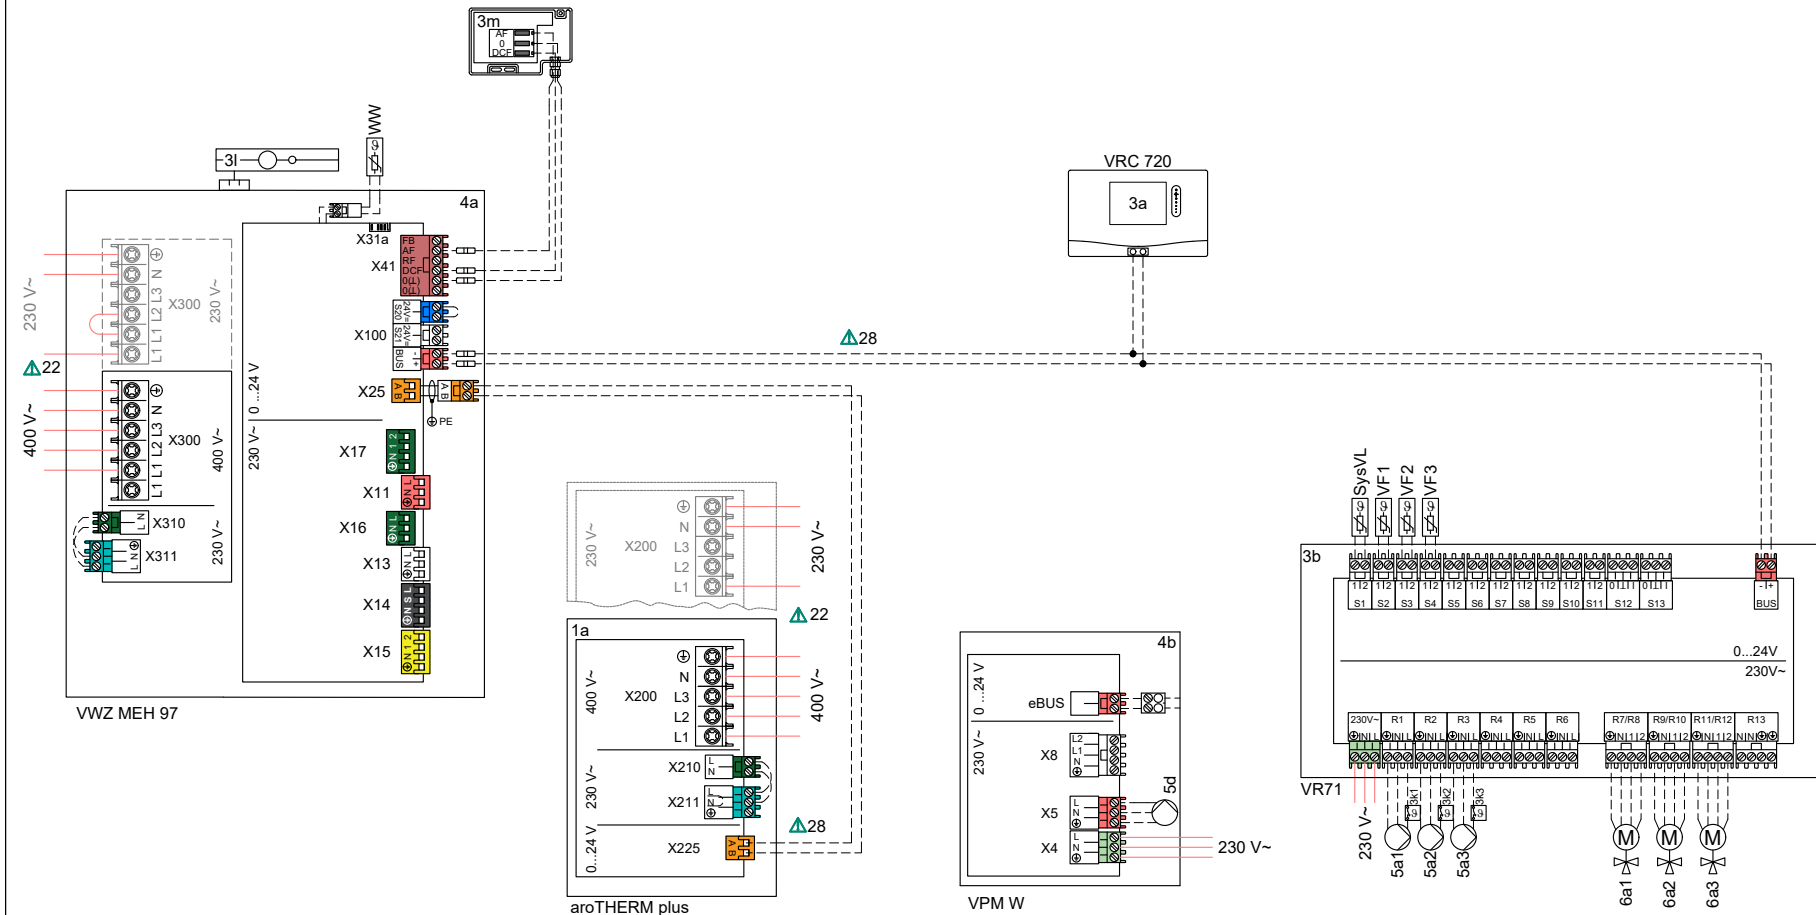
3m
AF
0
DCF

-3l

WW

4a
X31a
X41
FB
AF
RF
DCF
0(L)
0(L)

230 V~
X300
230 V~
⊕
N
L3
L2
L1
L1

⚠22
400 V~
X300
400 V~
⊕
N
L3
L2
L1
L1

X310
X311
230 V~

X100
24V= S20
24V= S21
BUS
X25
A B
PE

230 V~
0 ...24 V
X17
X11
X16
X13
X14
X15

VWZ MEH 97

VRC 720
3a

⚠28

230 V~
X200
⊕
N
L3
L2
L1
230 V~

⚠22

1a
400 V~
X200
⊕
N
L3
L2
L1
400 V~
230 V~
X210
X211
⚠28
0...24 V
X225

aroTHERM plus

4b
0 ...24 V
eBUS
230 V~
X8
5d
X5
X4
230 V~

VPM W

SysVL
VF1
VF2
VF3

3b
S1
S2
S3
S4
S5
S6
S7
S8
S9
S10
S11
S12
S13
BUS
0...24V
230V~
230V~
R1
R2
R3
R4
R5
R6
R7/R8
R9/R10
R11/R12
R13

VR71
230 V~
3k1
3k2
3k3
5a1
5a2
5a3
M
M
M
6a1
6a2
6a3